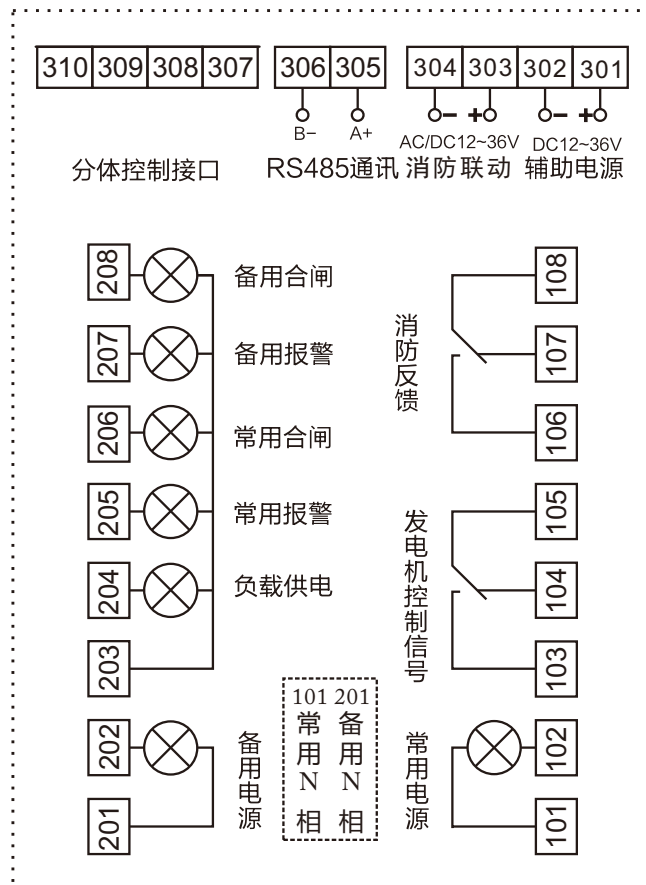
310 309 308 307 306 305 304 303 302 301

B− A+ AC/DC12~36V DC12~36V

分体控制接口 RS485通讯 消防联动 辅助电源

208 备用合闸
207 备用报警
206 常用合闸
205 常用报警
204 负载供电
203

108
107
106
消防反馈

105
104
103
发电机控制信号

202
201
备用电源

101 201
常用N相 备用N相

常用电源
102
101